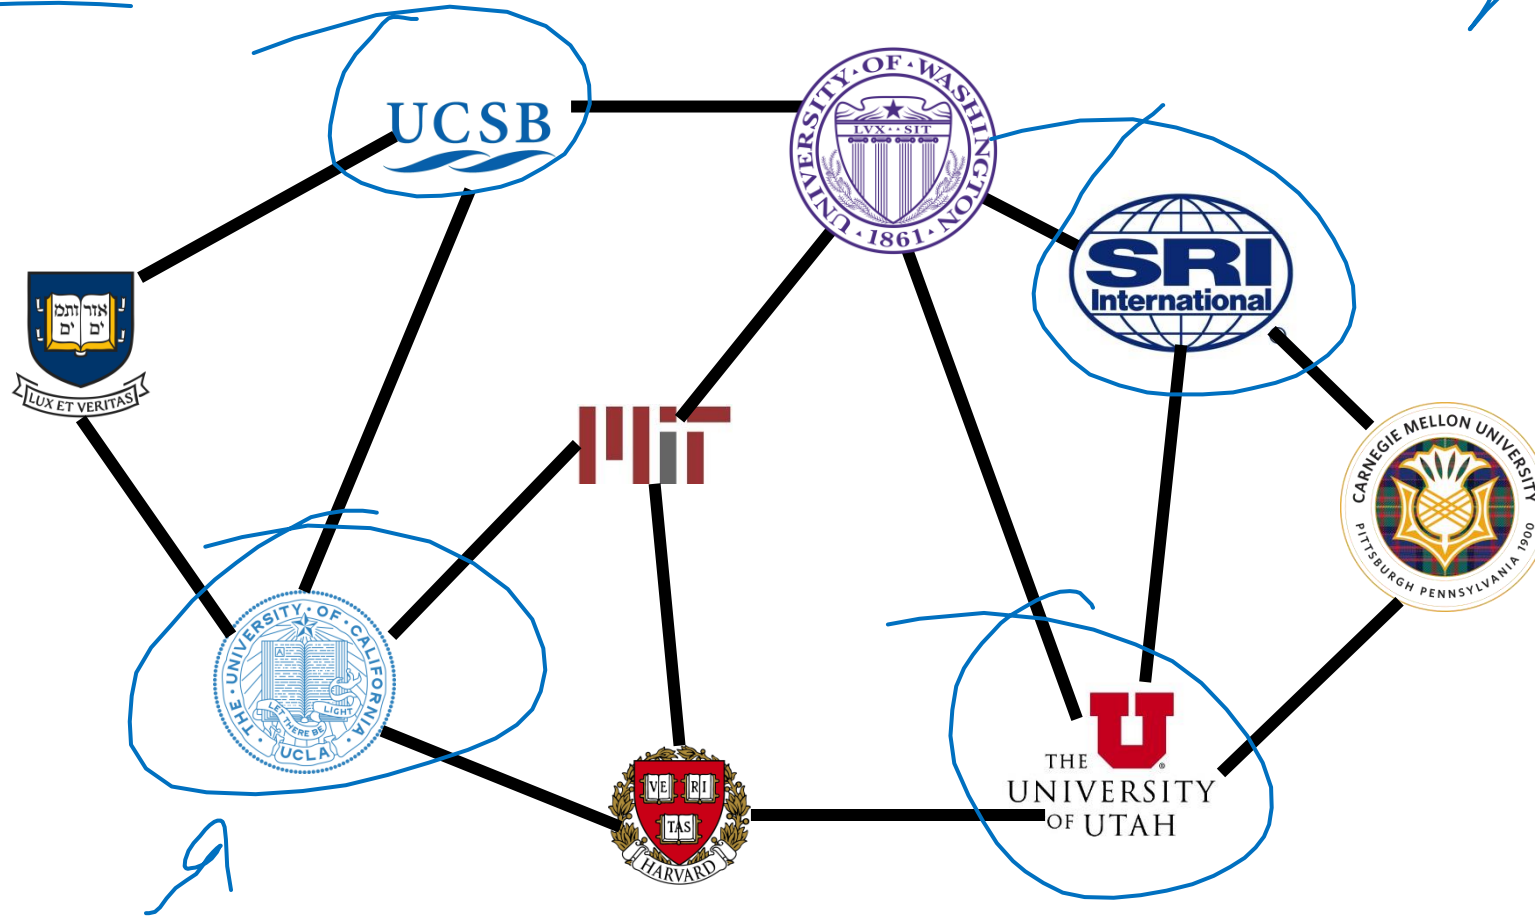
UCSB

UNIVERSITY OF WASHINGTON
LVX SIT
1861

SRI International

אורים ותמים
LUX ET VERITAS

MIT

CARNEGIE MELLON UNIVERSITY
PITTSBURGH PENNSYLVANIA 1900

THE UNIVERSITY OF CALIFORNIA
LET THERE BE LIGHT
UCLA

VE RI TAS
HARVARD

THE UNIVERSITY OF UTAH

9